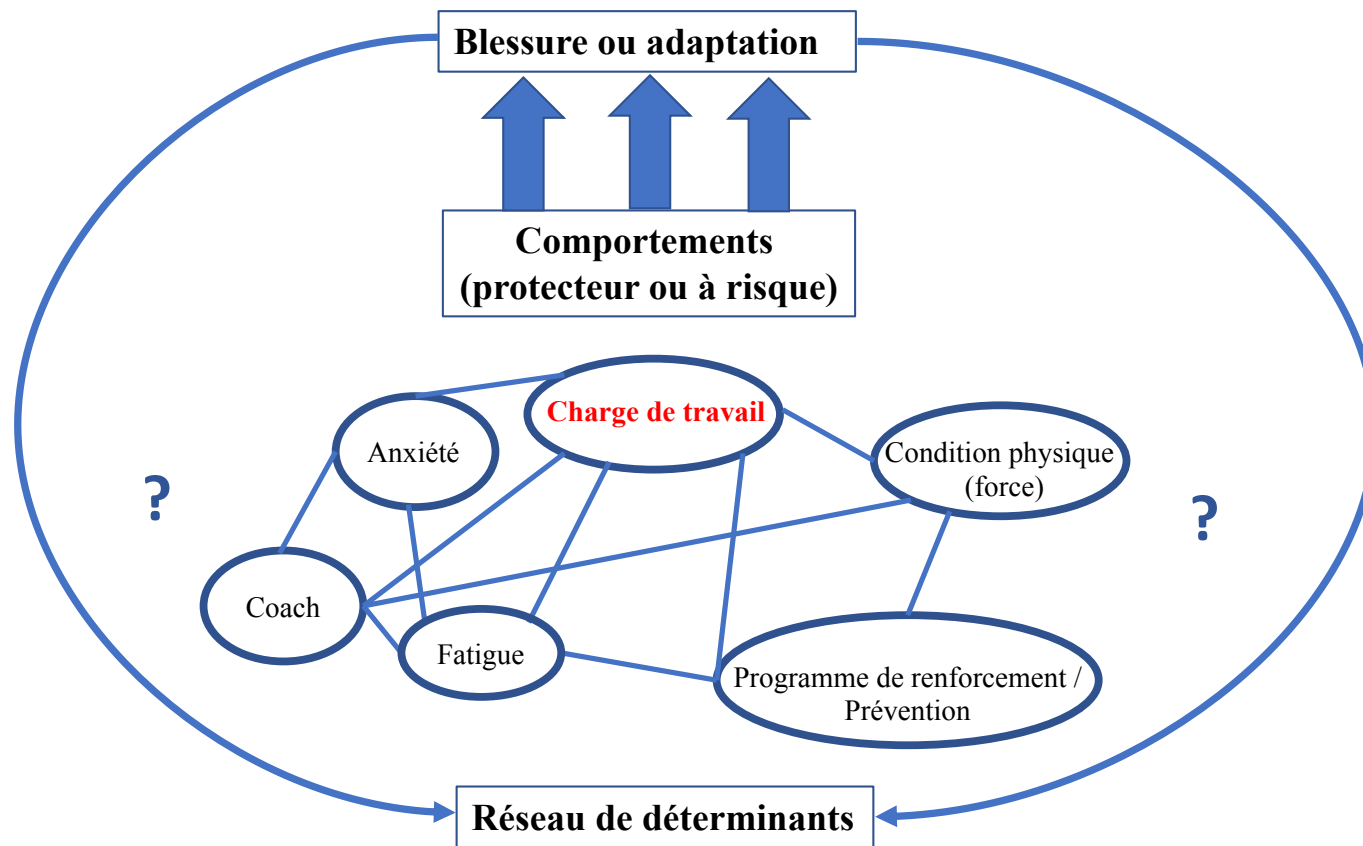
Blessure ou adaptation

Comportements (protecteur ou à risque)

Charge de travail

Anxiété

Condition physique (force)

?

?

Coach

Fatigue

Programme de renforcement / Prévention

Réseau de déterminants